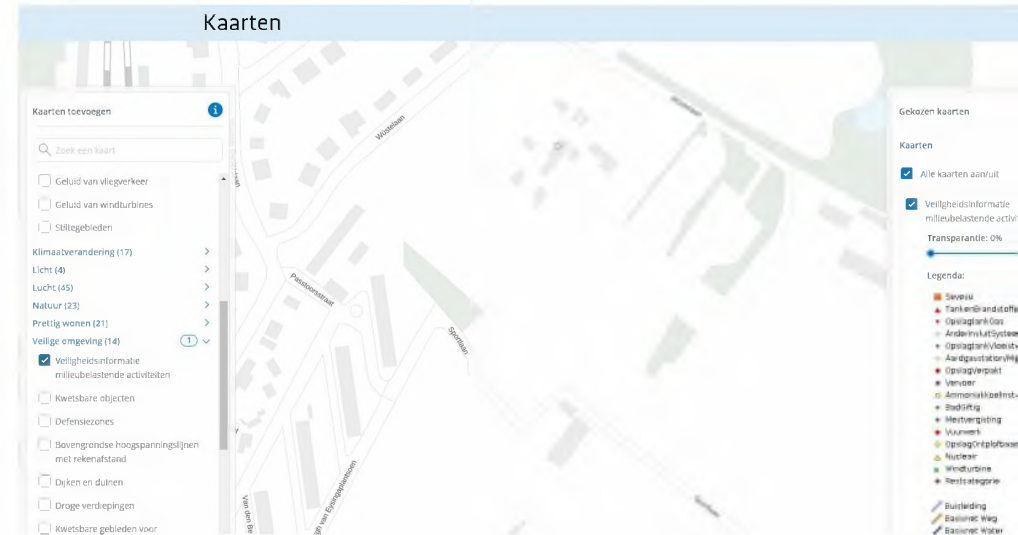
Kaarten

Kaarten toevoegen

Zoek een kaart

Geluid van vliegverkeer

Geluid van windturbines

Stiltegebieden

Klimaatverandering (17)

Licht (4)

Lucht (45)

Natuur (23)

Prettig wonen (21)

Veilige omgeving (14) 1

Veiligheidsinformatie milieubelastende activiteiten

Kwetsbare objecten

Defensiezones

Bovengrondse hoogspanningslijnen met rekenafstand

Dijken en duinen

Droge verdiepingen

Kwetsbare gebieden voor

Wisselaan

Paasdoornstraat

Sportlaan

Van den Be

van Eysingalaan

Gekozen kaarten

Kaarten

Alle kaarten aan/uit

Veiligheidsinformatie milieubelastende activi

Transparantie: 0%

Legenda:

Seveso
TankenBrandstoffe
OpslagtankGas
AndersInstSysteem
OpslagtankVloeist
Aardgasstation/Hij
OpslagVerpakt
Vervoer
AmmoniakKoelinst
Bedrijfig
Mestvergisting
Vuurwerk
OpslagOntplofbare
Nucleair
Windturbine
Restcategorie

Buisleiding
Basisnet Weg
Basisnet Water